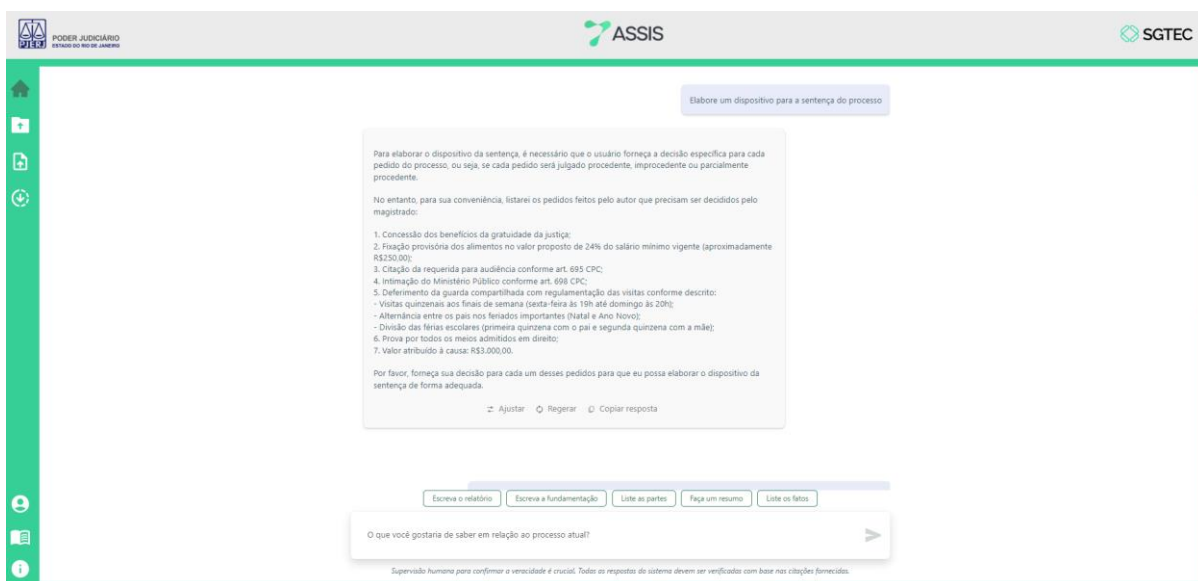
PJERJ PODER JUDICIÁRIO ESTADO DO RIO DE JANEIRO

ASSIS

SGTEC

Elabore um dispositivo para a sentença do processo

Para elaborar o dispositivo da sentença, é necessário que o usuário forneça a decisão específica para cada pedido do processo, ou seja, se cada pedido será julgado procedente, improcedente ou parcialmente procedente.

No entanto, para sua conveniência, listarei os pedidos feitos pelo autor que precisam ser decididos pelo magistrado:

1. Concessão dos benefícios da gratuidade da justiça;
2. Fixação provisória dos alimentos no valor proposto de 24% do salário mínimo vigente (aproximadamente R$250,00);
3. Citação da requerida para audiência conforme art. 695 CPC;
4. Intimação do Ministério Público conforme art. 698 CPC;
5. Deferimento da guarda compartilhada com regulamentação das visitas conforme descrito:
- Visitas quinzenais aos finais de semana (sexta-feira às 19h até domingo às 20h);
- Alternância entre os pais nos feriados importantes (Natal e Ano Novo);
- Divisão das férias escolares (primeira quinzena com o pai e segunda quinzena com a mãe);
6. Prova por todos os meios admitidos em direito;
7. Valor atribuído à causa: R$3.000,00.

Por favor, forneça sua decisão para cada um desses pedidos para que eu possa elaborar o dispositivo da sentença de forma adequada.

Ajustar Regerar Copiar resposta

Escreva o relatório Escreva a fundamentação Liste as partes Faça um resumo Liste os fatos

O que você gostaria de saber em relação ao processo atual?

Supervisão humana para confirmar a veracidade é crucial. Todas as respostas do sistema devem ser verificadas com base nas citações fornecidas.